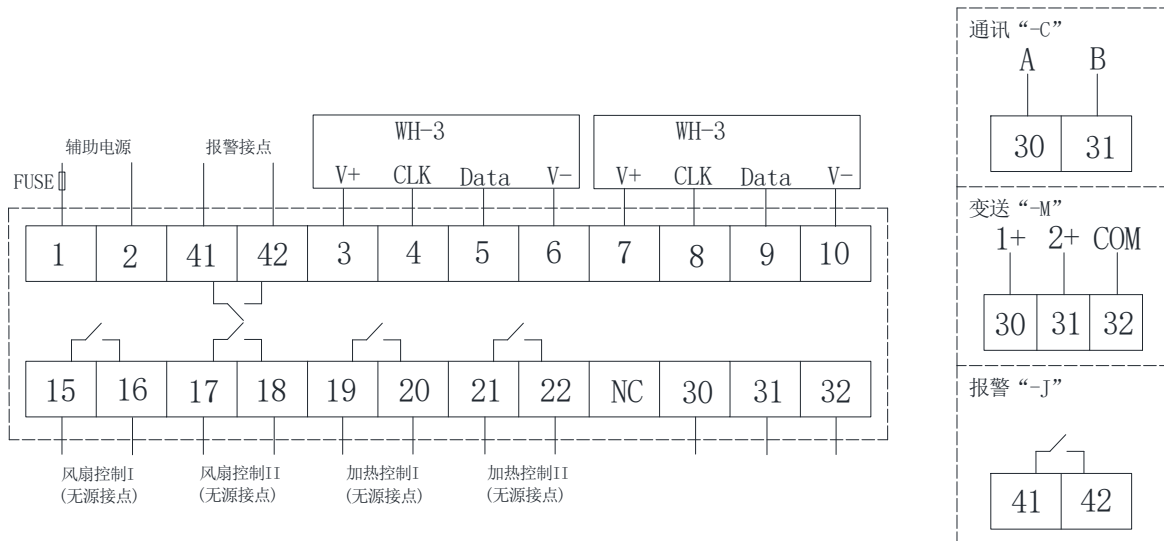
WH-3

WH-3

辅助电源

报警接点

FUSE

V+ CLK Data V-

V+ CLK Data V-

| 1 | 2 | 41 | 42 | 3 | 4 | 5 | 6 | 7 | 8 | 9 | 10 |
|---|---|---|---|---|---|---|---|---|---|---|---|

| 15 | 16 | 17 | 18 | 19 | 20 | 21 | 22 | NC | 30 | 31 | 32 |
|---|---|---|---|---|---|---|---|---|---|---|---|

风扇控制I
(无源接点)

风扇控制II
(无源接点)

加热控制I
(无源接点)

加热控制II
(无源接点)

通讯“-C”
A B

| 30 | 31 |
|---|---|

变送“-M”
1+ 2+ COM

| 30 | 31 | 32 |
|---|---|---|

报警“-J”

| 41 | 42 |
|---|---|